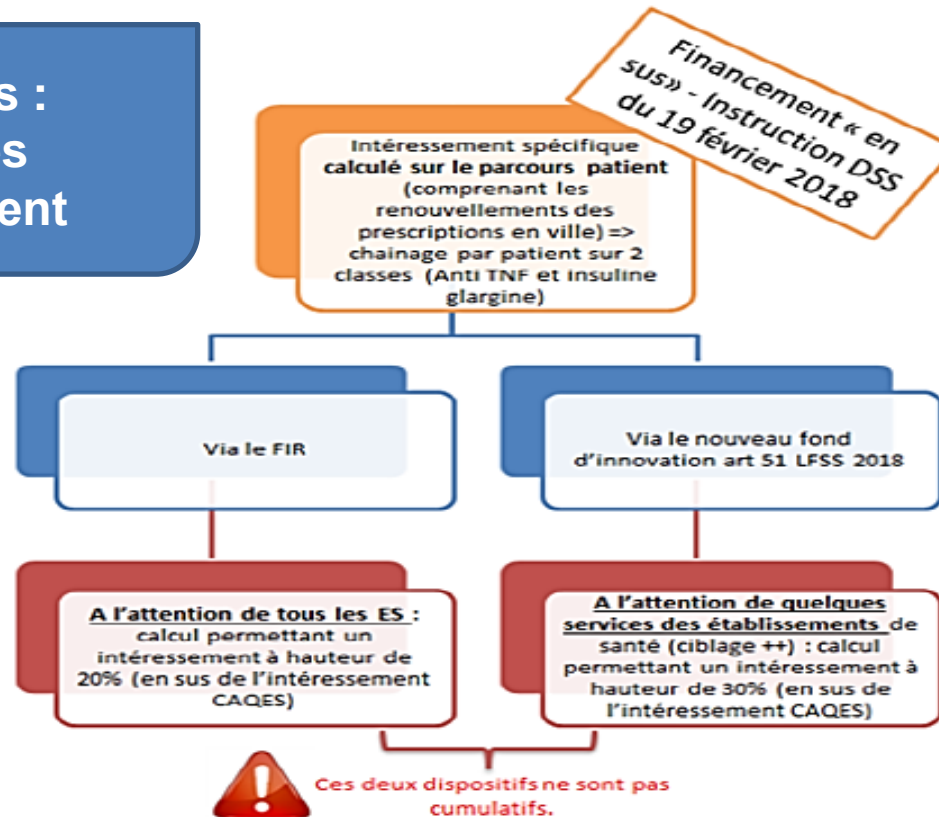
s :
s
ent

Financement « en sus» - Instruction DSS du 19 février 2018

Intéressement spécifique **calculé sur le parcours patient** (comprenant les renouvellements des prescriptions en ville) => chainage par patient sur 2 classes (Anti TNF et insuline glargine)

Via le FIR

Via le nouveau fond d'innovation art 51 LFSS 2018

**A l'attention de tous les ES :** calcul permettant un intéressement à hauteur de 20% (en sus de l'intéressement CAQES)

**A l'attention de quelques services des établissements** de santé (ciblage ++) : calcul permettant un intéressement à hauteur de 30% (en sus de l'intéressement CAQES)

Ces deux dispositifs ne sont pas cumulatifs.